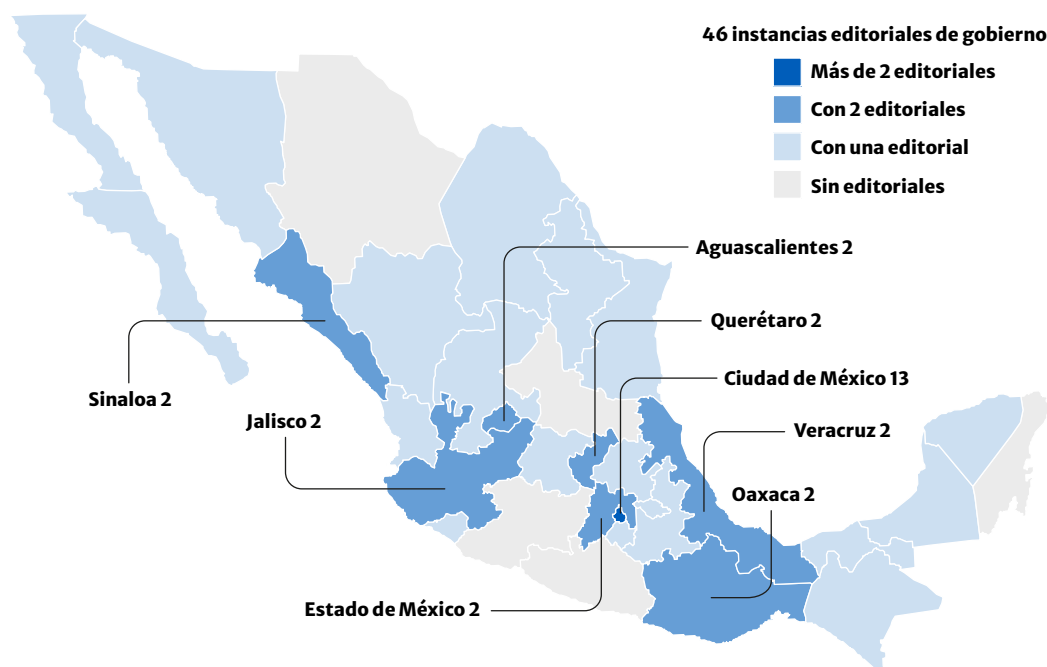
46 instancias editoriales de gobierno

Más de 2 editoriales

Con 2 editoriales

Con una editorial

Sin editoriales

Aguascalientes 2

Querétaro 2

Ciudad de México 13

Veracruz 2

Oaxaca 2

Sinaloa 2

Jalisco 2

Estado de México 2